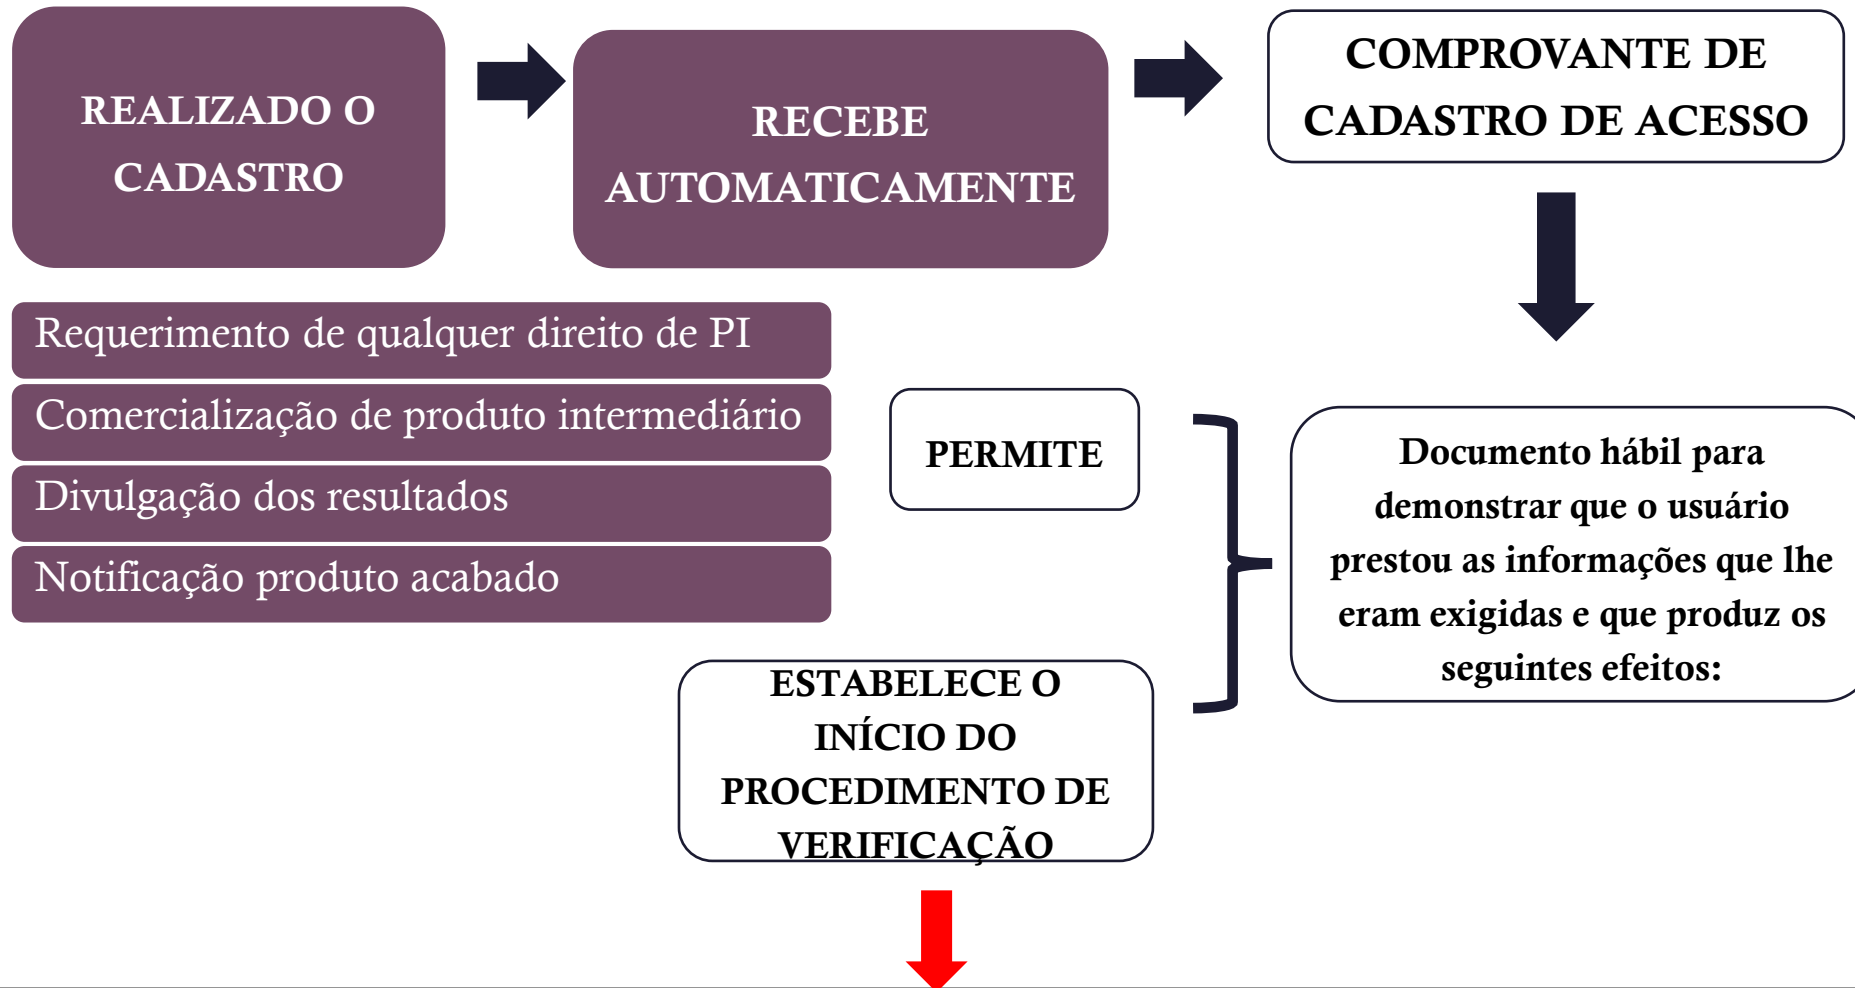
REALIZADO O CADASTRO

RECEBE AUTOMATICAMENTE

COMPROVANTE DE CADASTRO DE ACESSO

Documento hábil para demonstrar que o usuário prestou as informações que lhe eram exigidas e que produz os seguintes efeitos:

PERMITE

Requerimento de qualquer direito de PI

Comercialização de produto intermediário

Divulgação dos resultados

Notificação produto acabado

ESTABELECE O INÍCIO DO PROCEDIMENTO DE VERIFICAÇÃO